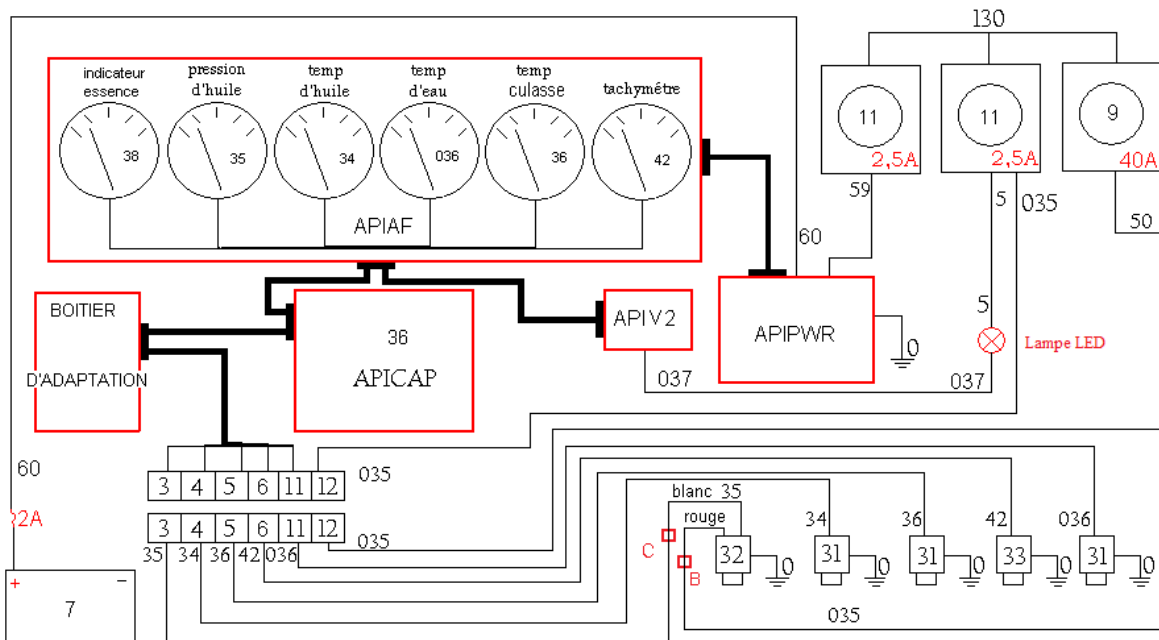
130

indicateur essence

pression d'huile

temp d'huile

temp d'eau

temp culasse

tachymétre

38

35

34

036

36

42

APIAF

11
2,5A

11
2,5A

9
40A

59

5

035

50

60

BOITIER

D'ADAPTATION

36

APICAP

APIV2

APIPWR

0

5

Lampe LED

037

037

60

2A

| 3 | 4 | 5 | 6 | 11 | 12 |
|---|---|---|---|---|---|

035

| 3 | 4 | 5 | 6 | 11 | 12 |
|---|---|---|---|---|---|

035

35 34 36 42 036

+ −

7

blanc 35

rouge

C

B

32

0

34

31

0

36

31

0

42

33

0

036

31

0

035